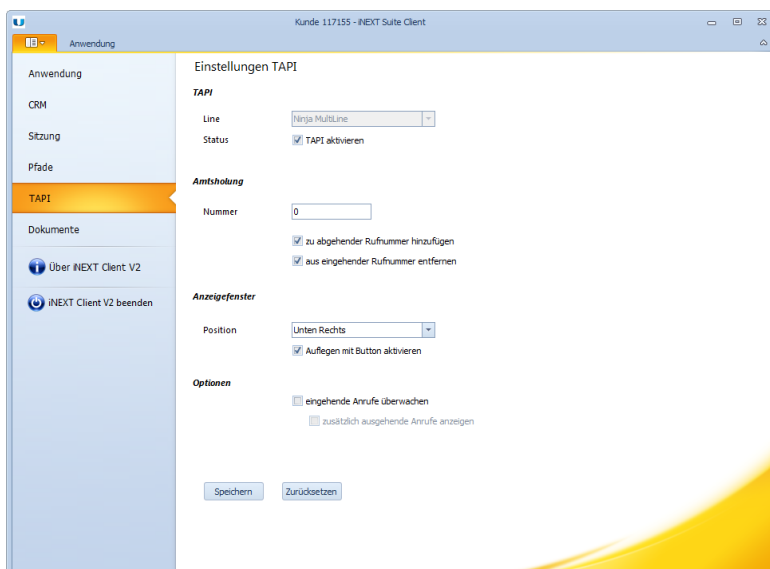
Kunde 117155 - iNEXT Suite Client

Anwendung

Anwendung
CRM
Sitzung
Pfade
TAPI
Dokumente
Über iNEXT Client V2
iNEXT Client V2 beenden

Einstellungen TAPI

TAPI

Line Ninja MultiLine
Status TAPI aktivieren

Amtsholung

Nummer 0

zu abgehender Rufnummer hinzufügen
aus eingehender Rufnummer entfernen

Anzeigefenster

Position Unten Rechts
Auflegen mit Button aktivieren

Optionen

eingehende Anrufe überwachen
zusätzlich ausgehende Anrufe anzeigen

Speichern Zurücksetzen